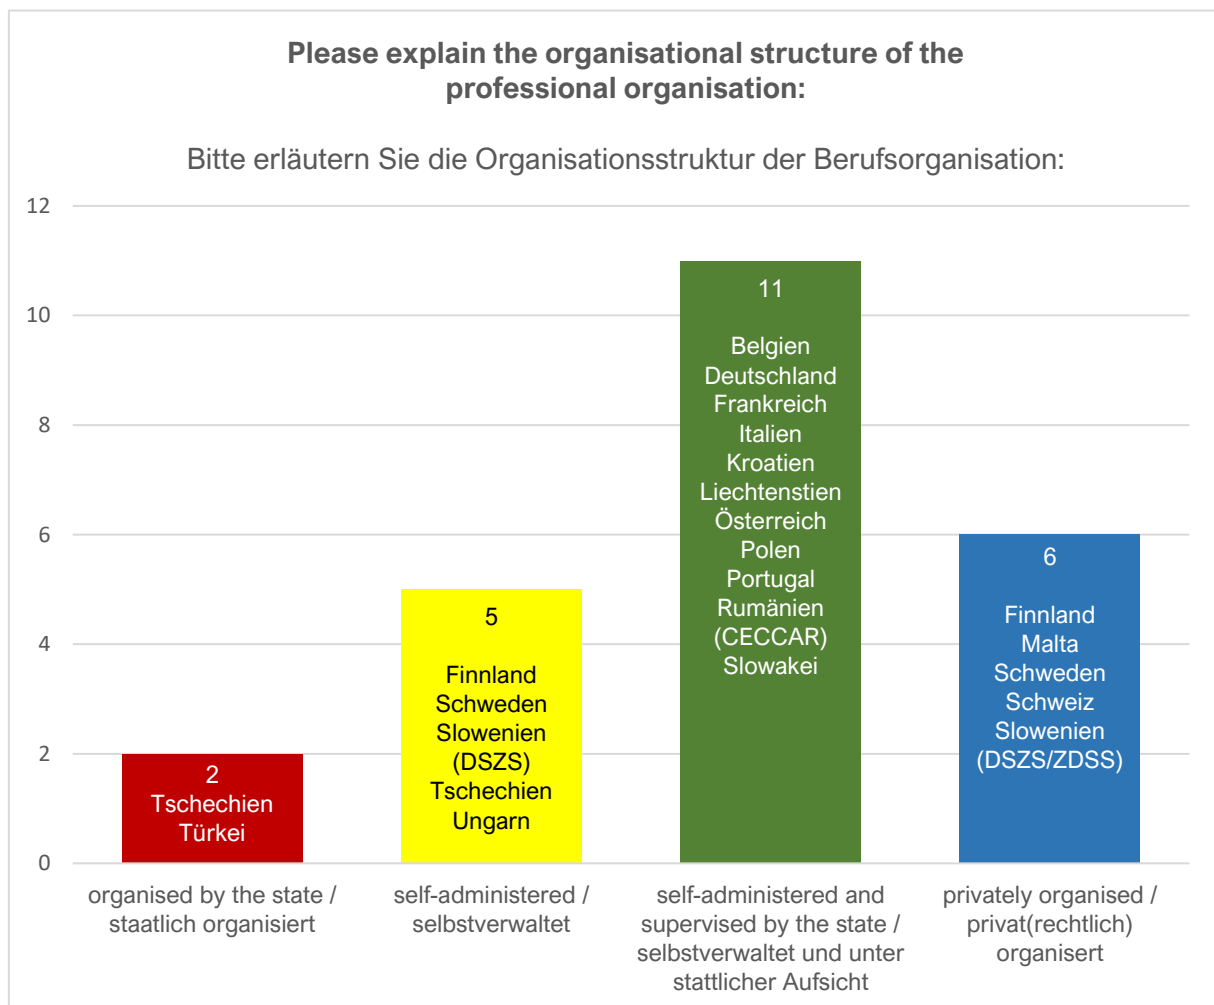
Please explain the organisational structure of the professional organisation:

Bitte erläutern Sie die Organisationsstruktur der Berufsorganisation:

12
10
8
6
4
2
0

2
Tschechien
Türkei

5
Finnland
Schweden
Slowenien
(DSZS)
Tschechien
Ungarn

11
Belgien
Deutschland
Frankreich
Italien
Kroatien
Liechtenstien
Österreich
Polen
Portugal
Rumänien
(CECCAR)
Slowakei

6
Finnland
Malta
Schweden
Schweiz
Slowenien
(DSZS/ZDSS)

organised by the state / staatlich organisiert

self-administered / selbstverwaltet

self-administered and supervised by the state / selbstverwaltet und unter stattlicher Aufsicht

privately organised / privat(rechtlich) organisert